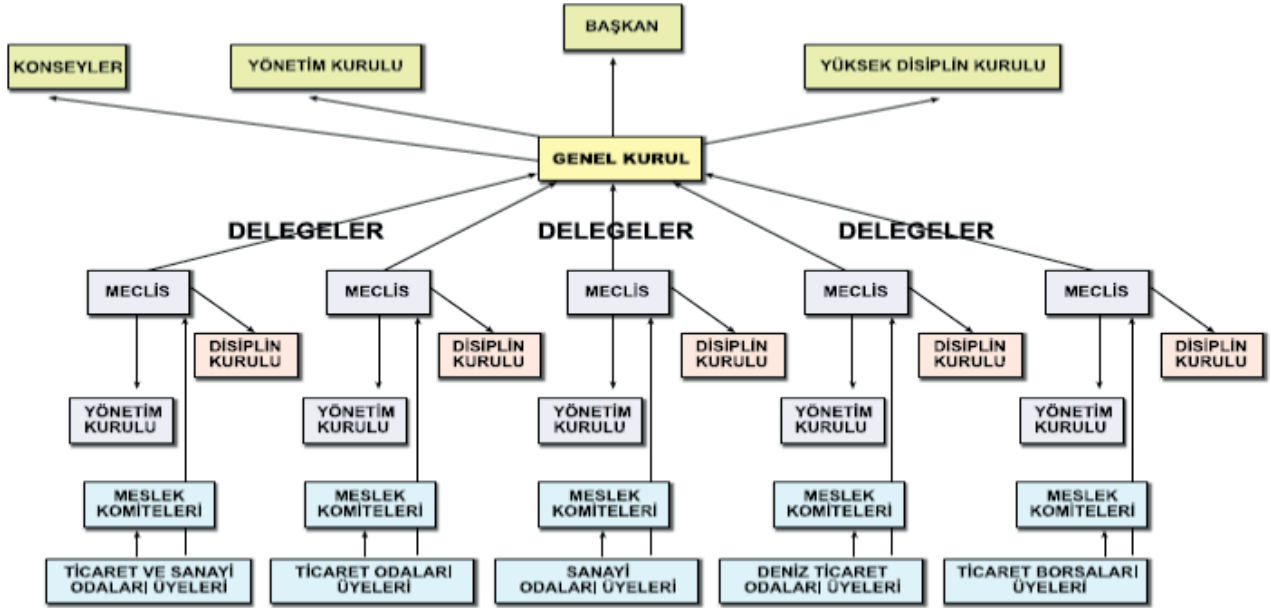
BAŞKAN

KONSEYLER

YÖNETİM KURULU

YÜKSEK DİSİPLİN KURULU

GENEL KURUL

DELEGELER

DELEGELER

DELEGELER

MECLİS

DİSİPLİN KURULU

YÖNETİM KURULU

MESLEK KOMİTELERİ

TİCARET VE SANAYİ ODALARI ÜYELERİ

MECLİS

DİSİPLİN KURULU

YÖNETİM KURULU

MESLEK KOMİTELERİ

TİCARET ODALARI ÜYELERİ

MECLİS

DİSİPLİN KURULU

YÖNETİM KURULU

MESLEK KOMİTELERİ

SANAYİ ODALARI ÜYELERİ

MECLİS

DİSİPLİN KURULU

YÖNETİM KURULU

MESLEK KOMİTELERİ

DENİZ TİCARET ODALARI ÜYELERİ

MECLİS

DİSİPLİN KURULU

YÖNETİM KURULU

MESLEK KOMİTELERİ

TİCARET BORSALARI ÜYELERİ